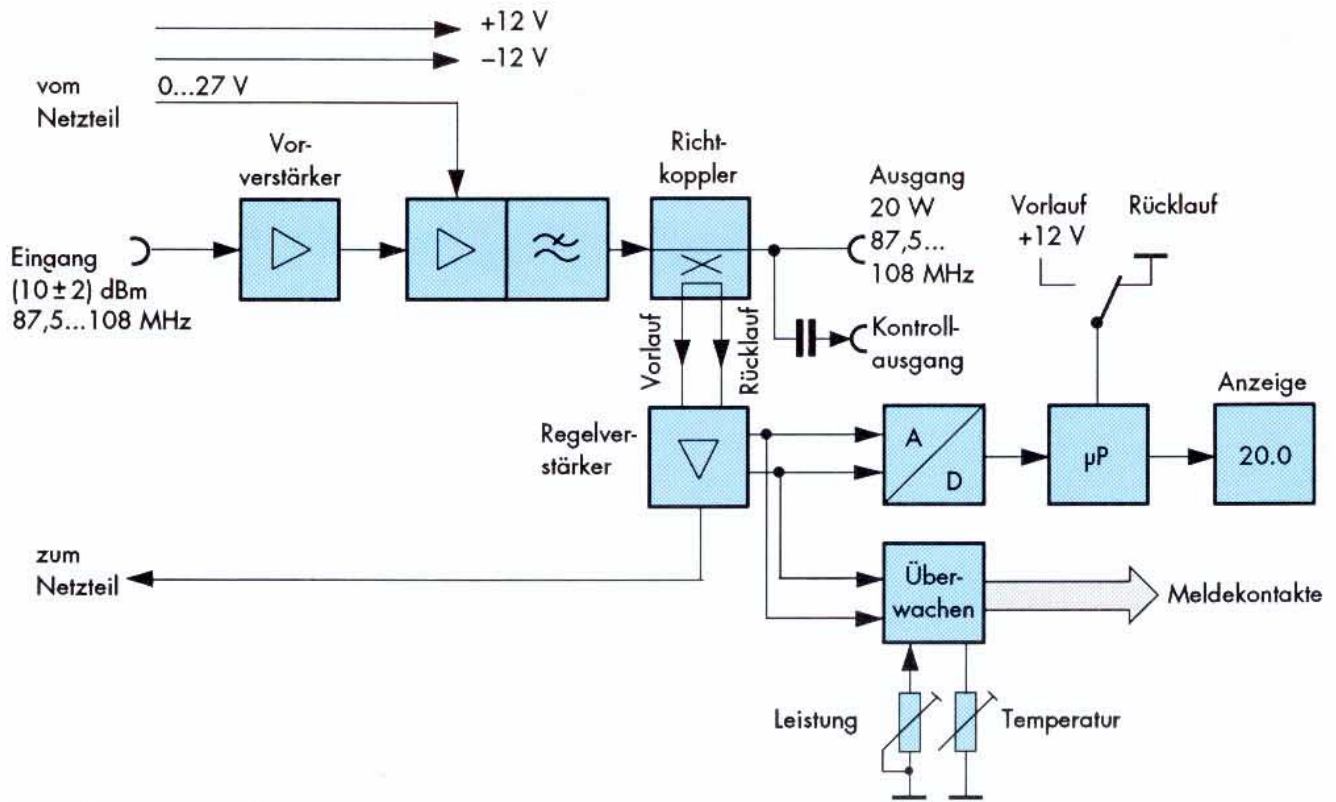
+12 V
–12 V
vom Netzteil
0...27 V

Vorverstärker

Richtkoppler

Ausgang 20 W 87,5... 108 MHz

Vorlauf +12 V

Rücklauf

Eingang (10 ± 2) dBm 87,5...108 MHz

Kontrollausgang

Vorlauf

Rücklauf

Anzeige

Regelverstärker

A

D

µP

20.0

zum Netzteil

Überwachen

Meldekontakte

Leistung

Temperatur